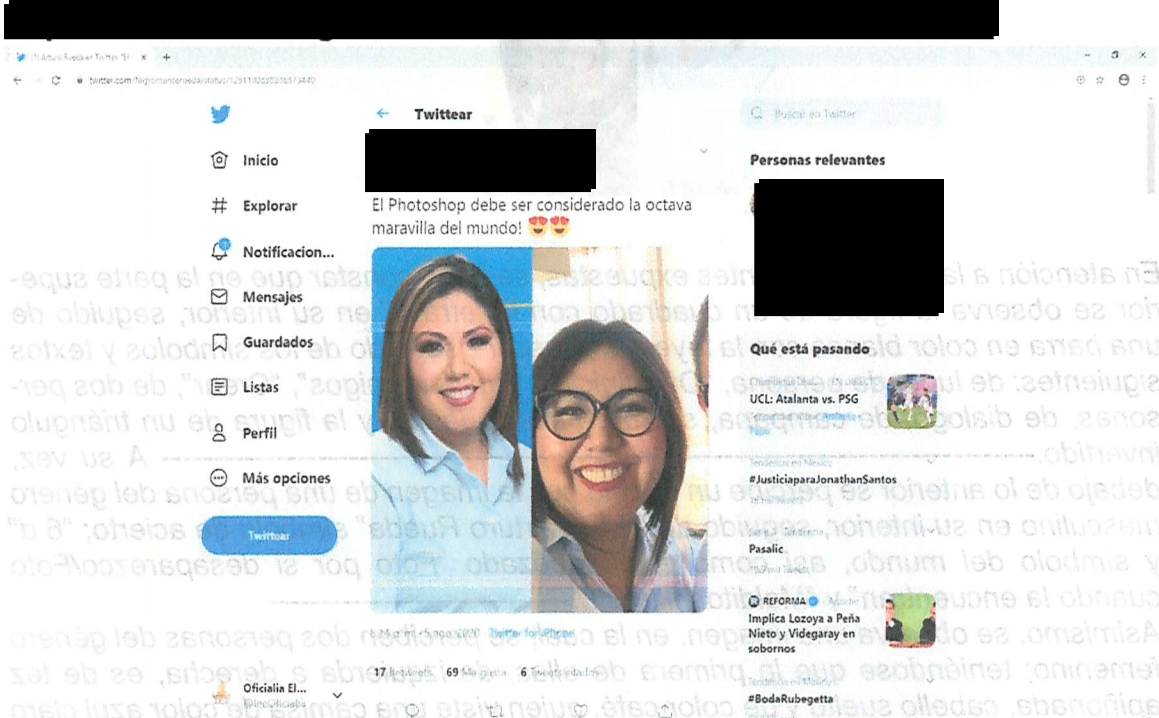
(1) Arturo Rueda en Twitter: "El

twitter.com/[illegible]/status/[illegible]

Inicio
Explorar
Notificacion...
Mensajes
Guardados
Listas
Perfil
Más opciones
Twittear

Oficialia El...
@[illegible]

Twittear

El Photoshop debe ser considerado la octava maravilla del mundo! 😍😍

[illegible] · Twitter for iPhone

17 Retweets 69 Me gusta 6 Tweets citados

Buscar en Twitter

Personas relevantes

Qué está pasando

Champions League · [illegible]
UCL: Atalanta vs. PSG

Tendencias en México
#JusticiaparaJonathanSantos

Tendencias
Pasalic

REFORMA
Implica Lozoya a Peña Nieto y Videgaray en sobornos

Tendencias en México
#BodaRubegetta

En atención a las constancias antes expuestas, se hace constar que en la parte superior se observa la figura de un cuadrado con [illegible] en su interior, seguido de una barra en color blanco con la leyenda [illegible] de los símbolos y textos siguientes: de luna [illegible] "Amigos", "Seguir", de dos personas, de diálogo, de campana, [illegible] y la figura de un triángulo invertido. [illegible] A su vez, debajo de lo anterior se percibe un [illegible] la imagen de una persona del género masculino en su interior, seguido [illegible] Arturo Rueda" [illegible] de acierto; "6 d" y símbolo del mundo, así como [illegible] "Foto por si desaparezco/Foto cuando la encuentran" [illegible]

Asimismo, se observa una imagen, en la cual, se perciben dos personas del género femenino; teniéndose que la primera de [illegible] izquierda a derecha, es de tez apiñonada, cabello suelto y de color café, quien viste una camisa de color azul claro